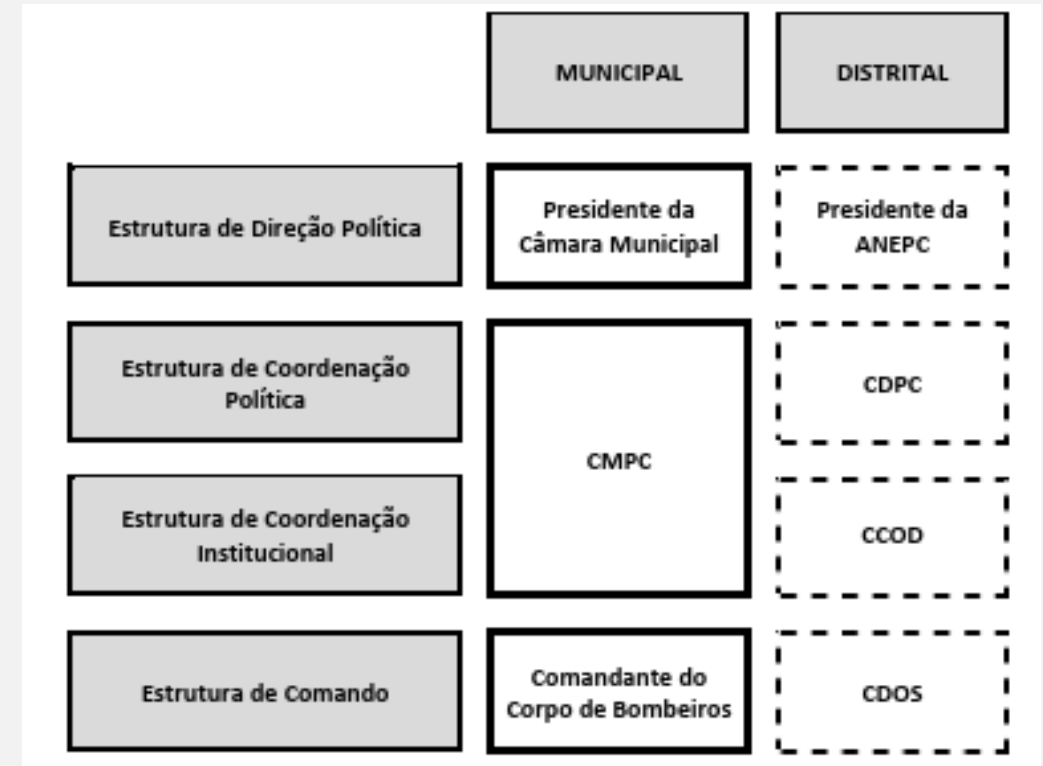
|  | MUNICIPAL | DISTRITAL |
|---|---|---|
| Estrutura de Direção Política | Presidente da Câmara Municipal | Presidente da ANEPC |
| Estrutura de Coordenação Política | CMPC | CDPC |
| Estrutura de Coordenação Institucional | CMPC | CCOD |
| Estrutura de Comando | Comandante do Corpo de Bombeiros | CDOS |